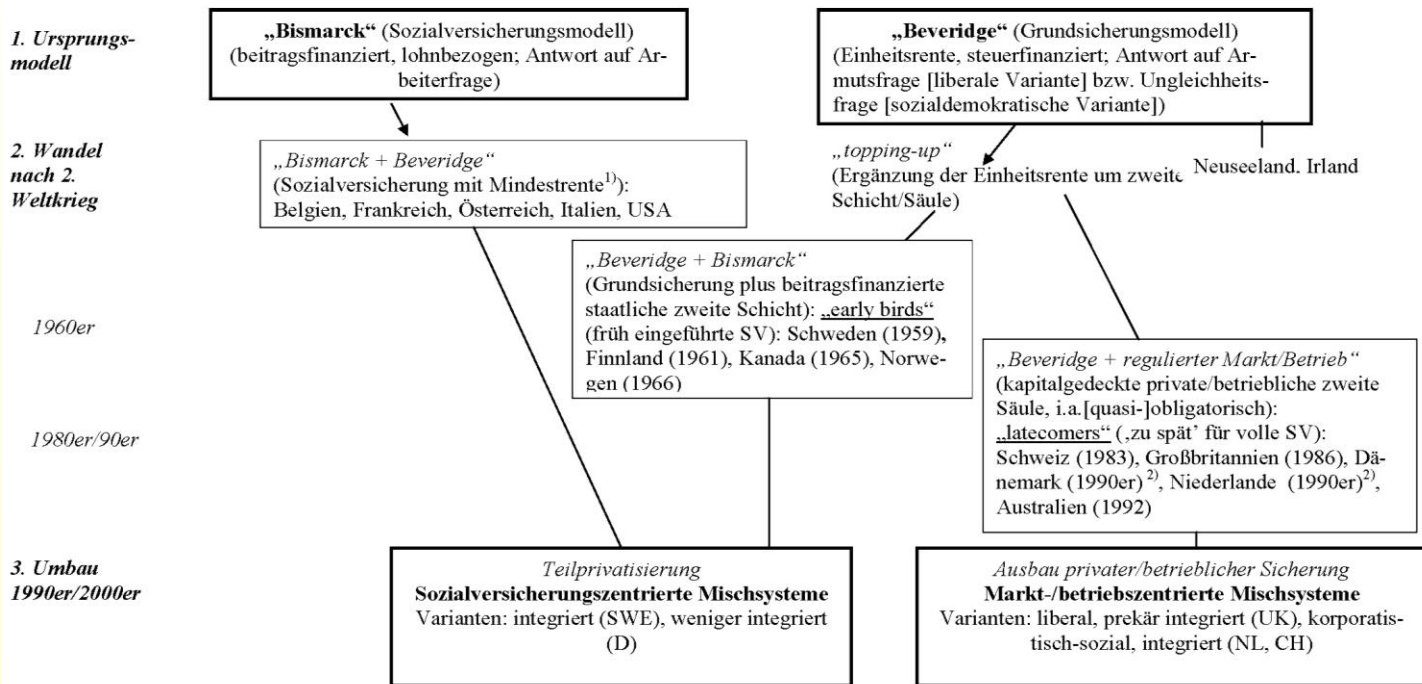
1. Ursprungsmodell

„Bismarck“ (Sozialversicherungsmodell) (beitragsfinanziert, lohnbezogen; Antwort auf Arbeiterfrage)

„Beveridge“ (Grundsicherungsmodell) (Einheitsrente, steuerfinanziert; Antwort auf Armutsfrage [liberale Variante] bzw. Ungleichheitsfrage [sozialdemokratische Variante])

2. Wandel nach 2. Weltkrieg

„Bismarck + Beveridge“ (Sozialversicherung mit Mindestrente$^{1)}$): Belgien, Frankreich, Österreich, Italien, USA

„topping-up“ (Ergänzung der Einheitsrente um zweite Schicht/Säule)

Neuseeland. Irland

1960er

„Beveridge + Bismarck“ (Grundsicherung plus beitragsfinanzierte staatliche zweite Schicht): „early birds“ (früh eingeführte SV): Schweden (1959), Finnland (1961), Kanada (1965), Norwegen (1966)

1980er/90er

„Beveridge + regulierter Markt/Betrieb“ (kapitalgedeckte private/betriebliche zweite Säule, i.a.[quasi-]obligatorisch): „latecomers“ (‚zu spät‘ für volle SV): Schweiz (1983), Großbritannien (1986), Dänemark (1990er)$^{2)}$, Niederlande (1990er)$^{2)}$, Australien (1992)

3. Umbau 1990er/2000er

Teilprivatisierung
Sozialversicherungszentrierte Mischsysteme
Varianten: integriert (SWE), weniger integriert (D)

Ausbau privater/betrieblicher Sicherung
Markt-/betriebszentrierte Mischsysteme
Varianten: liberal, prekär integriert (UK), korporatistisch-sozial, integriert (NL, CH)